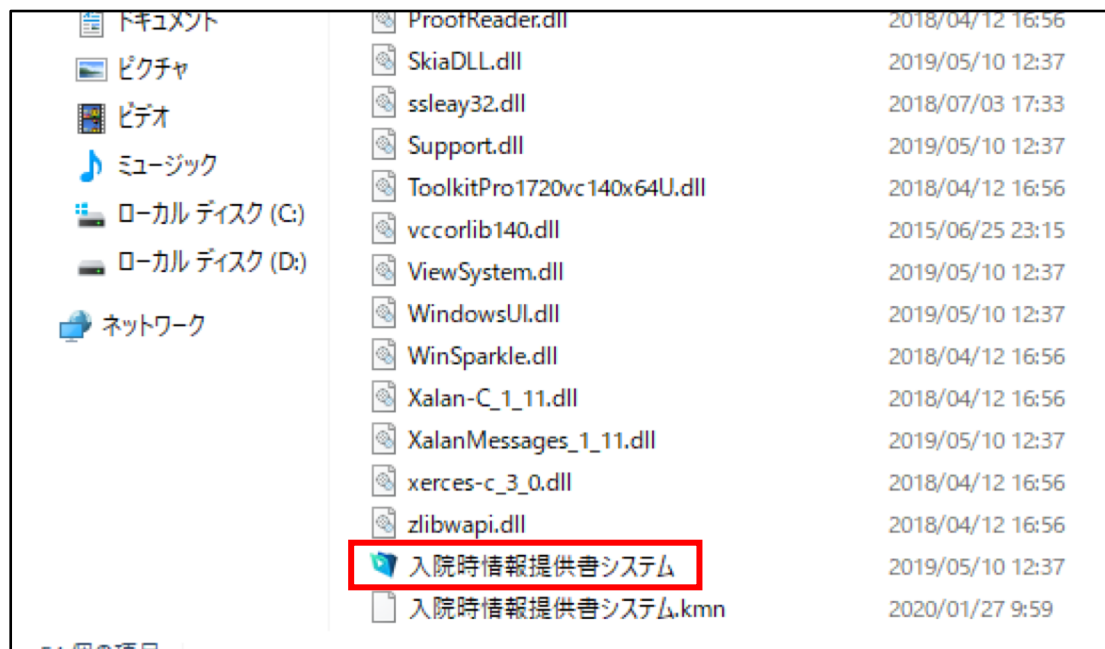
ドキュメント
ピクチャ
ビデオ
ミュージック
ローカル ディスク (C:)
ローカル ディスク (D:)
ネットワーク

| | |
|---|---|
| ProofReader.dll | 2018/04/12 16:56 |
| SkiaDLL.dll | 2019/05/10 12:37 |
| ssleay32.dll | 2018/07/03 17:33 |
| Support.dll | 2019/05/10 12:37 |
| ToolkitPro1720vc140x64U.dll | 2018/04/12 16:56 |
| vccorlib140.dll | 2015/06/25 23:15 |
| ViewSystem.dll | 2019/05/10 12:37 |
| WindowsUI.dll | 2019/05/10 12:37 |
| WinSparkle.dll | 2018/04/12 16:56 |
| Xalan-C_1_11.dll | 2018/04/12 16:56 |
| XalanMessages_1_11.dll | 2019/05/10 12:37 |
| xerces-c_3_0.dll | 2018/04/12 16:56 |
| zlibwapi.dll | 2018/04/12 16:56 |
| 入院時情報提供書システム | 2019/05/10 12:37 |
| 入院時情報提供書システム.kmn | 2020/01/27 9:59 |

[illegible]